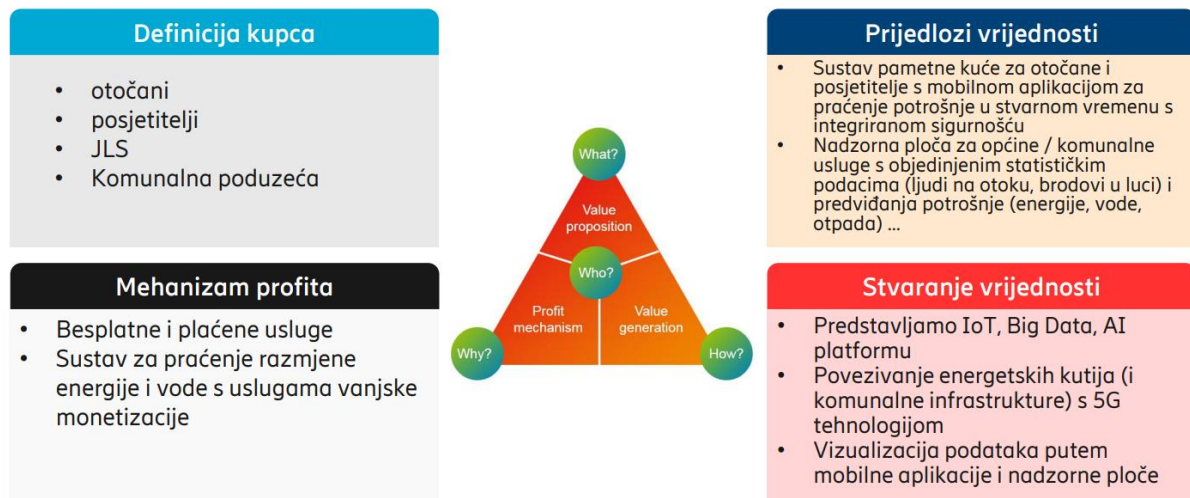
Definicija kupca

- otočani
- posjetitelji
- JLS
- Komunalna poduzeća

Mehanizam profita

- Besplatne i plaćene usluge
- Sustav za praćenje razmjene energije i vode s uslugama vanjske monetizacije

What?

Value proposition

Who?

Profit mechanism

Value generation

Why?

How?

Prijedlozi vrijednosti

- Sustav pametne kuće za otočane i posjetitelje s mobilnom aplikacijom za praćenje potrošnje u stvarnom vremenu s integriranom sigurnošću
- Nadzorna ploča za općine / komunalne usluge s objedinjenim statističkim podacima (ljudi na otoku, brodovi u luci) i predviđanja potrošnje (energije, vode, otpada) ...

Stvaranje vrijednosti

- Predstavljamo IoT, Big Data, AI platformu
- Povezivanje energetskih kutija (i komunalne infrastrukture) s 5G tehnologijom
- Vizualizacija podataka putem mobilne aplikacije i nadzorne ploče